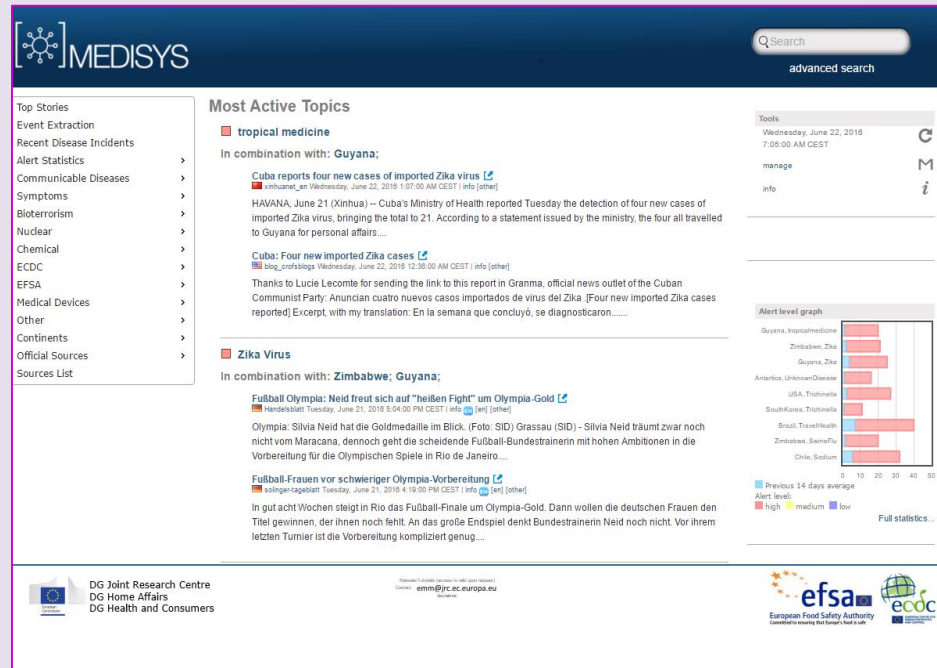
MEDISYS

Search

advanced search

Top Stories
Event Extraction
Recent Disease Incidents
Alert Statistics
Communicable Diseases
Symptoms
Bioterrorism
Nuclear
Chemical
ECDC
EFSA
Medical Devices
Other
Continents
Official Sources
Sources List

Most Active Topics

tropical medicine

In combination with: Guyana;

Cuba reports four new cases of imported Zika virus
xinhuanet_en Wednesday, June 22, 2016 1:07:00 AM CEST | info [other]

HAVANA, June 21 (Xinhua) -- Cuba's Ministry of Health reported Tuesday the detection of four new cases of imported Zika virus, bringing the total to 21. According to a statement issued by the ministry, the four all travelled to Guyana for personal affairs....

Cuba: Four new imported Zika cases
blog_crofsblogs Wednesday, June 22, 2016 12:36:00 AM CEST | info [other]

Thanks to Lucie Lecomte for sending the link to this report in Granma, official news outlet of the Cuban Communist Party: Anuncian cuatro nuevos casos importados de virus del Zika .[Four new imported Zika cases reported] Excerpt, with my translation: En la semana que concluyó, se diagnosticaron......

Zika Virus

In combination with: Zimbabwe; Guyana;

Fußball Olympia: Neid freut sich auf "heißen Fight" um Olympia-Gold
Handelsblatt Tuesday, June 21, 2016 5:04:00 PM CEST | info [en] [other]

Olympia: Silvia Neid hat die Goldmedaille im Blick. (Foto: SID) Grassau (SID) - Silvia Neid träumt zwar noch nicht vom Maracana, dennoch geht die scheidende Fußball-Bundestrainerin mit hohen Ambitionen in die Vorbereitung für die Olympischen Spiele in Rio de Janeiro....

Fußball-Frauen vor schwieriger Olympia-Vorbereitung
solinger-tageblatt Tuesday, June 21, 2016 4:19:00 PM CEST | info [en] [other]

In gut acht Wochen steigt in Rio das Fußball-Finale um Olympia-Gold. Dann wollen die deutschen Frauen den Titel gewinnen, der ihnen noch fehlt. An das große Endspiel denkt Bundestrainerin Neid noch nicht. Vor ihrem letzten Turnier ist die Vorbereitung kompliziert genug....

Tools
Wednesday, June 22, 2016
7:05:00 AM CEST
manage
info

Alert level graph
Guyana, tropicalmedicine
Zimbabwe, Zika
Guyana, Zika
Antartica, UnknownDisease
USA, Trichinella
SouthKorea, Trichinella
Brazil, TravelHealth
Zimbabwe, SwineFlu
Chile, Sodium
0 10 20 30 40 50
Previous 14 days average
Alert level:
high medium low
Full statistics...

DG Joint Research Centre
DG Home Affairs
DG Health and Consumers

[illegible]
Contact: emm@jrc.ec.europa.eu
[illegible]

efsa
European Food Safety Authority
Committed to ensuring that Europe's food is safe
ecdc